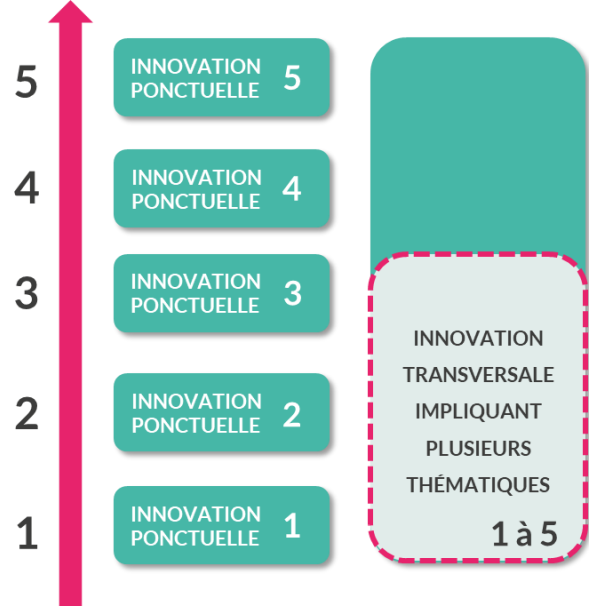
5

INNOVATION PONCTUELLE 5

4

INNOVATION PONCTUELLE 4

3

INNOVATION PONCTUELLE 3

2

INNOVATION PONCTUELLE 2

1

INNOVATION PONCTUELLE 1

INNOVATION TRANSVERSALE IMPLIQUANT PLUSIEURS THÉMATIQUES

1 à 5